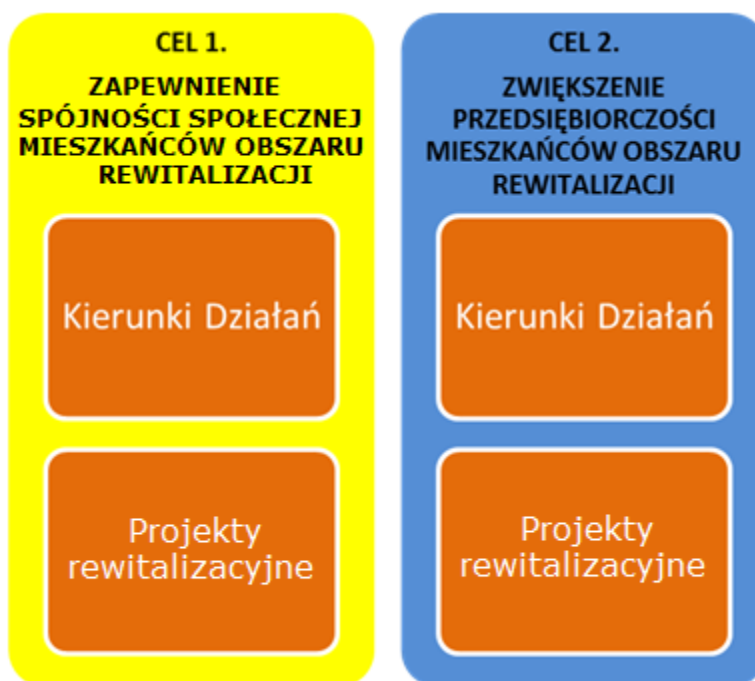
CEL 1.

ZAPEWNIENIE SPÓJNOŚCI SPOŁECZNEJ MIESZKAŃCÓW OBSZARU REWITALIZACJI

Kierunki Działań

Projekty rewitalizacyjne

CEL 2.

ZWIĘKSZENIE PRZEDSIĘBIORCZOŚCI MIESZKAŃCÓW OBSZARU REWITALIZACJI

Kierunki Działań

Projekty rewitalizacyjne